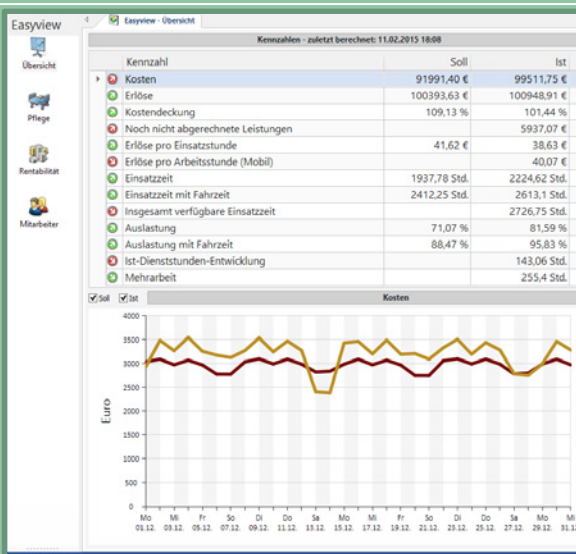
Easyview

Übersicht

Pflege

Rentabilität

Mitarbeiter

Easyview - Übersicht

Kennzahlen - zuletzt berechnet: 11.02.2015 18:08

| Kennzahl | Soll | Ist |
|---|---|---|
| Kosten | 91991,40 € | 99511,75 € |
| Erlöse | 100393,63 € | 100948,91 € |
| Kostendeckung | 109,13 % | 101,44 % |
| Noch nicht abgerechnete Leistungen | | 5937,07 € |
| Erlöse pro Einsatzstunde | 41,62 € | 38,63 € |
| Erlöse pro Arbeitsstunde (Mobil) | | 40,07 € |
| Einsatzzeit | 1937,78 Std. | 2224,62 Std. |
| Einsatzzeit mit Fahrzeit | 2412,25 Std. | 2613,1 Std. |
| Insgesamt verfügbare Einsatzzeit | | 2726,75 Std. |
| Auslastung | 71,07 % | 81,59 % |
| Auslastung mit Fahrzeit | 88,47 % | 95,83 % |
| Ist-Dienststunden-Entwicklung | | 143,06 Std. |
| Mehrarbeit | | 255,4 Std. |

Soll Ist

Kosten

4000
3500
3000
2500
2000
1500
1000
500
0

Euro

Mo 01.12. Mi 03.12. Fr 05.12. So 07.12. Di 09.12. Do 11.12. Sa 13.12. Mo 15.12. Mi 17.12. Fr 19.12. So 21.12. Di 23.12. Do 25.12. Sa 27.12. Mo 29.12. Mi 31.1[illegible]